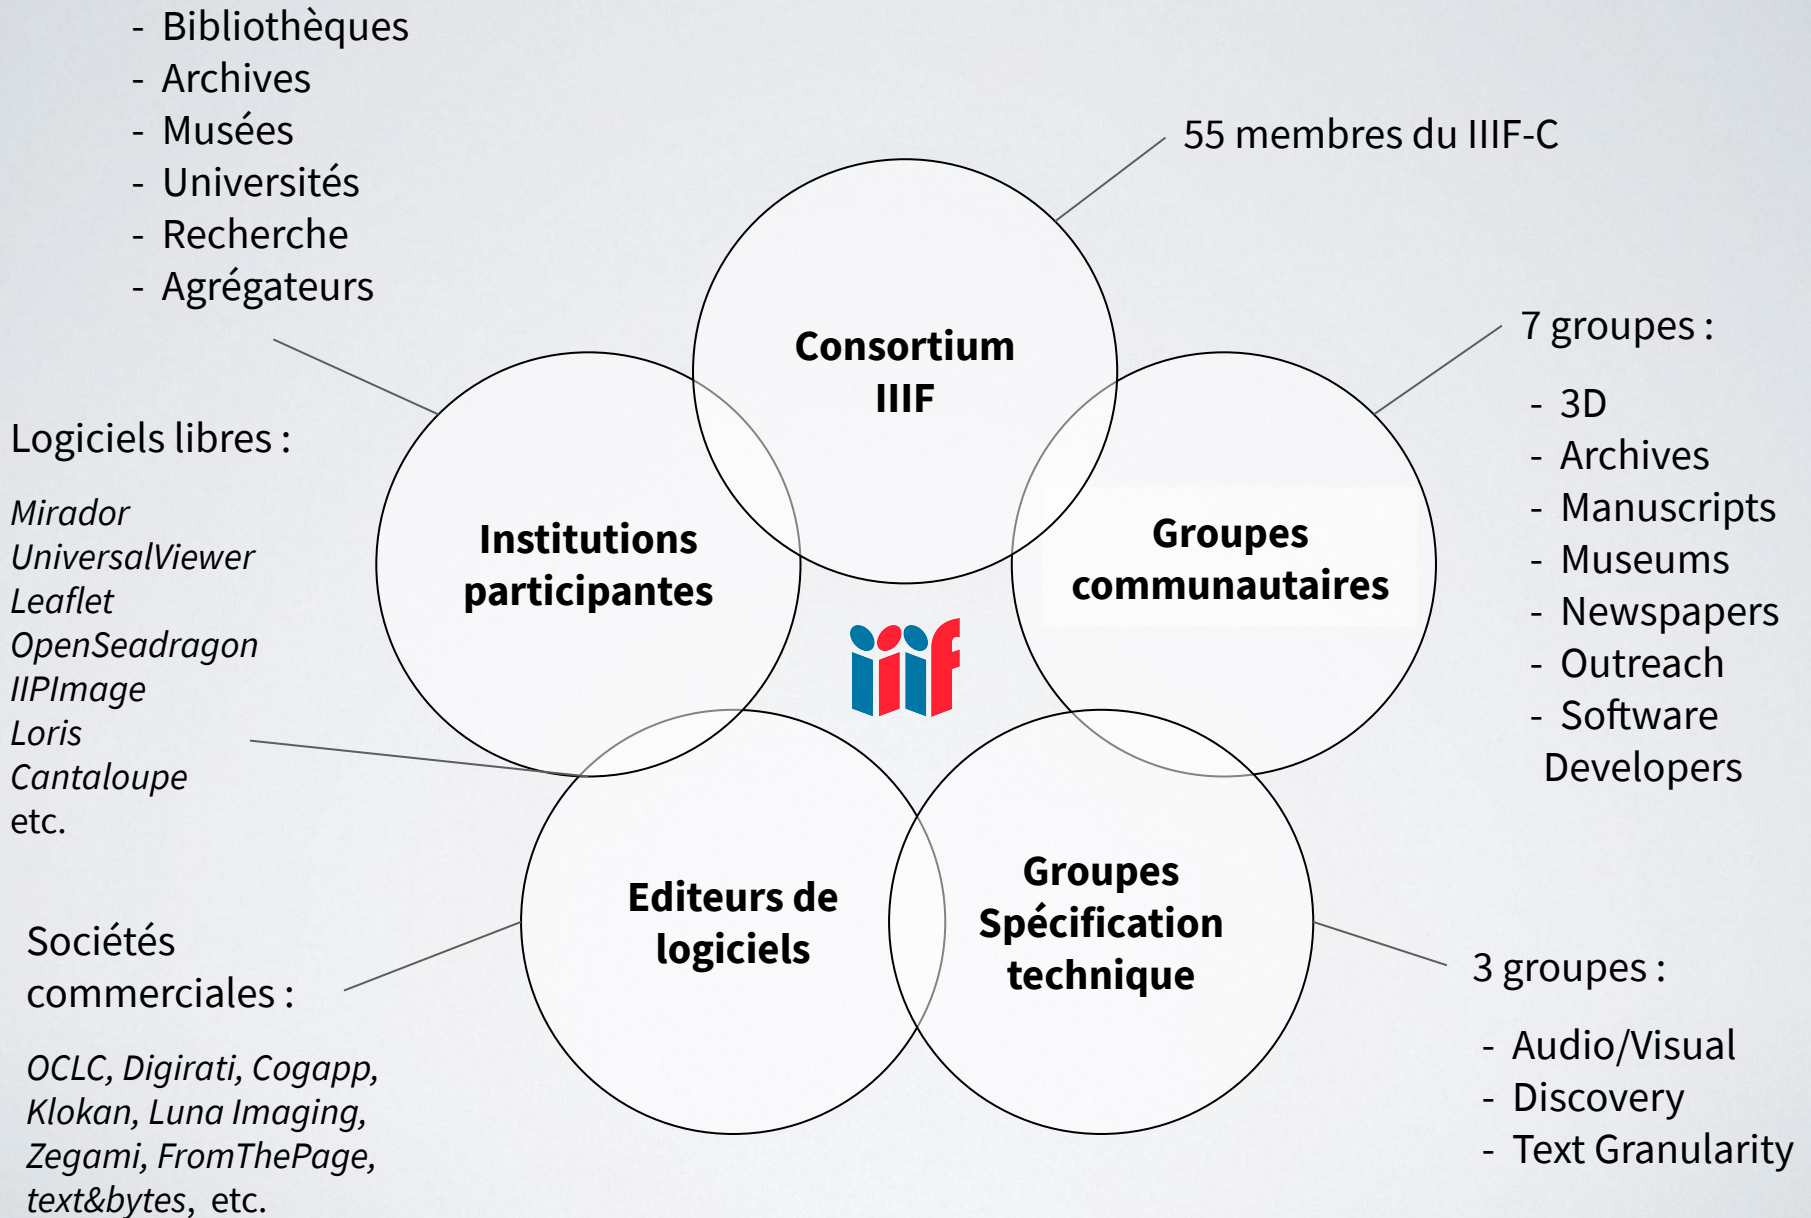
- Bibliothèques
- Archives
- Musées
- Universités
- Recherche
- Agrégateurs

55 membres du IIIF-C

Consortium IIIF

7 groupes :

- 3D
- Archives
- Manuscripts
- Museums
- Newspapers
- Outreach
- Software Developers

Logiciels libres :

*Mirador*
*UniversalViewer*
*Leaflet*
*OpenSeadragon*
*IIPImage*
*Loris*
*Cantaloupe*
etc.

Institutions participantes

Groupes communautaires

iiif

Editeurs de logiciels

Groupes Spécification technique

Sociétés commerciales :

*OCLC, Digirati, Cogapp, Klokan, Luna Imaging, Zegami, FromThePage, text&bytes*, etc.

3 groupes :

- Audio/Visual
- Discovery
- Text Granularity